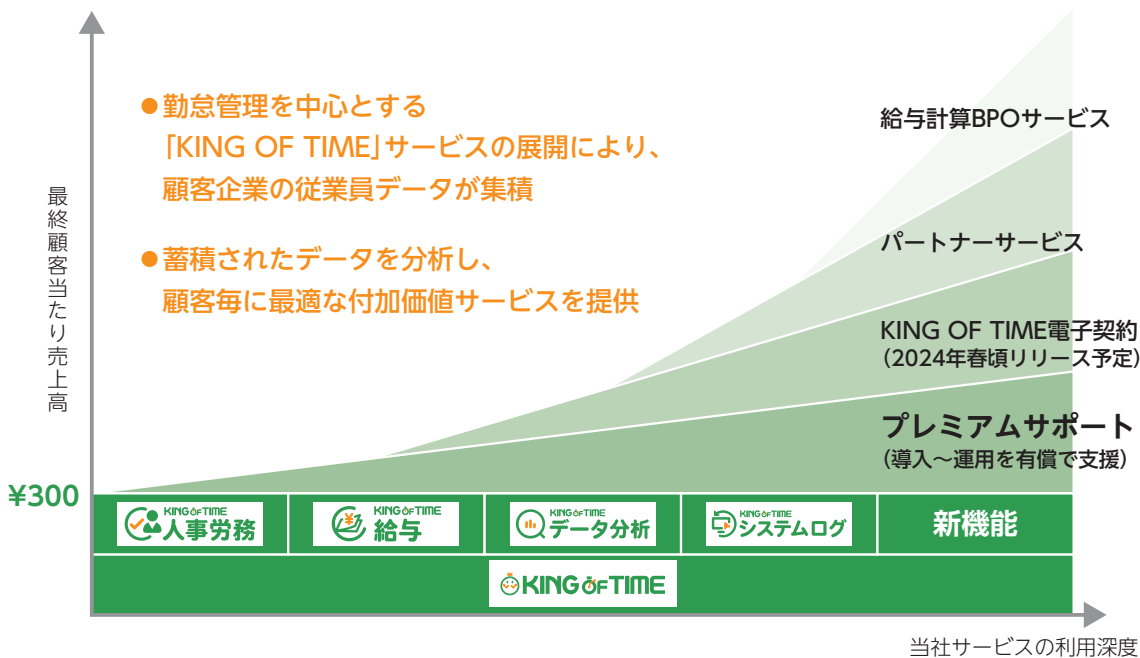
最終顧客当たり売上高

●勤怠管理を中心とする「KING OF TIME」サービスの展開により、顧客企業の従業員データが集積

●蓄積されたデータを分析し、顧客毎に最適な付加価値サービスを提供

給与計算BPOサービス

パートナーサービス

KING OF TIME電子契約
(2024年春頃リリース予定)

プレミアムサポート
(導入～運用を有償で支援)

¥300

KING OF TIME 人事労務

KING OF TIME 給与

KING OF TIME データ分析

KING OF TIME システムログ

新機能

KING OF TIME

当社サービスの利用深度